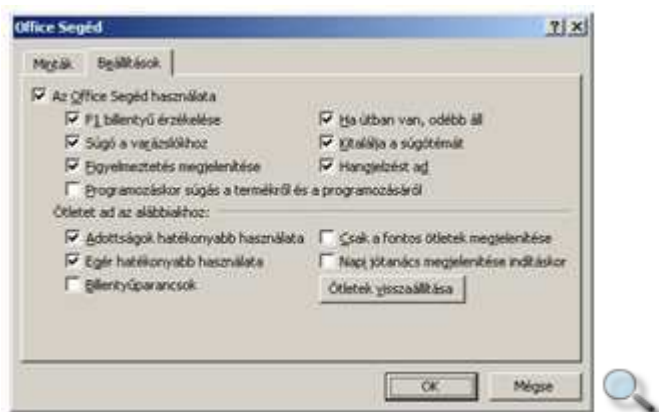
Office Segéd

?|x

Minták | Beállítások

Az Office Segéd használata

F1 billentyű érzékelése

Súgó a varázslókhoz

Figyelmeztetés megjelenítése

Ha útban van, odébb áll

Kitalálja a súgótémát

Hangjelzést ad

Programozáskor súgás a termékről és a programozásáról

Ötletet ad az alábbiakhoz:

Adottságok hatékonyabb használata

Egér hatékonyabb használata

Billentyűparancsok

Csak a fontos ötletek megjelenítése

Napi jótanács megjelenítése indításkor

Ötletek visszaállítása

OK

Mégse